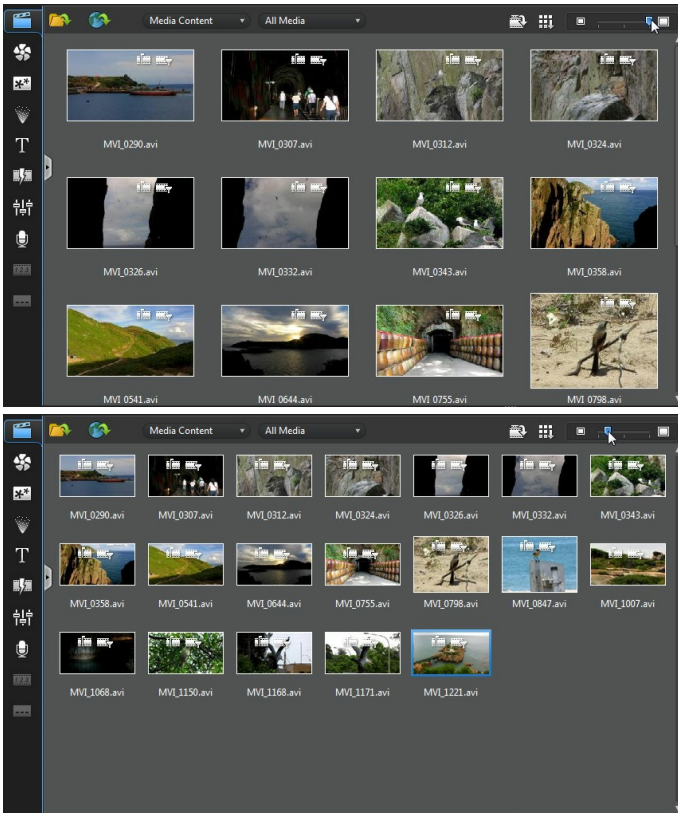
Media Content
All Media

MVI_0290.avi
MVI_0307.avi
MVI_0312.avi
MVI_0324.avi
MVI_0326.avi
MVI_0332.avi
MVI_0343.avi
MVI_0358.avi
MVI 0541.avi
MVI 0644.avi
MVI_0755.avi
MVI_0798.avi

Media Content
All Media

MVI_0290.avi
MVI_0307.avi
MVI_0312.avi
MVI_0324.avi
MVI_0326.avi
MVI_0332.avi
MVI_0343.avi
MVI_0358.avi
MVI_0541.avi
MVI_0644.avi
MVI_0755.avi
MVI_0798.avi
MVI_0847.avi
MVI_1007.avi
MVI_1068.avi
MVI_1150.avi
MVI_1168.avi
MVI_1171.avi
MVI_1221.avi